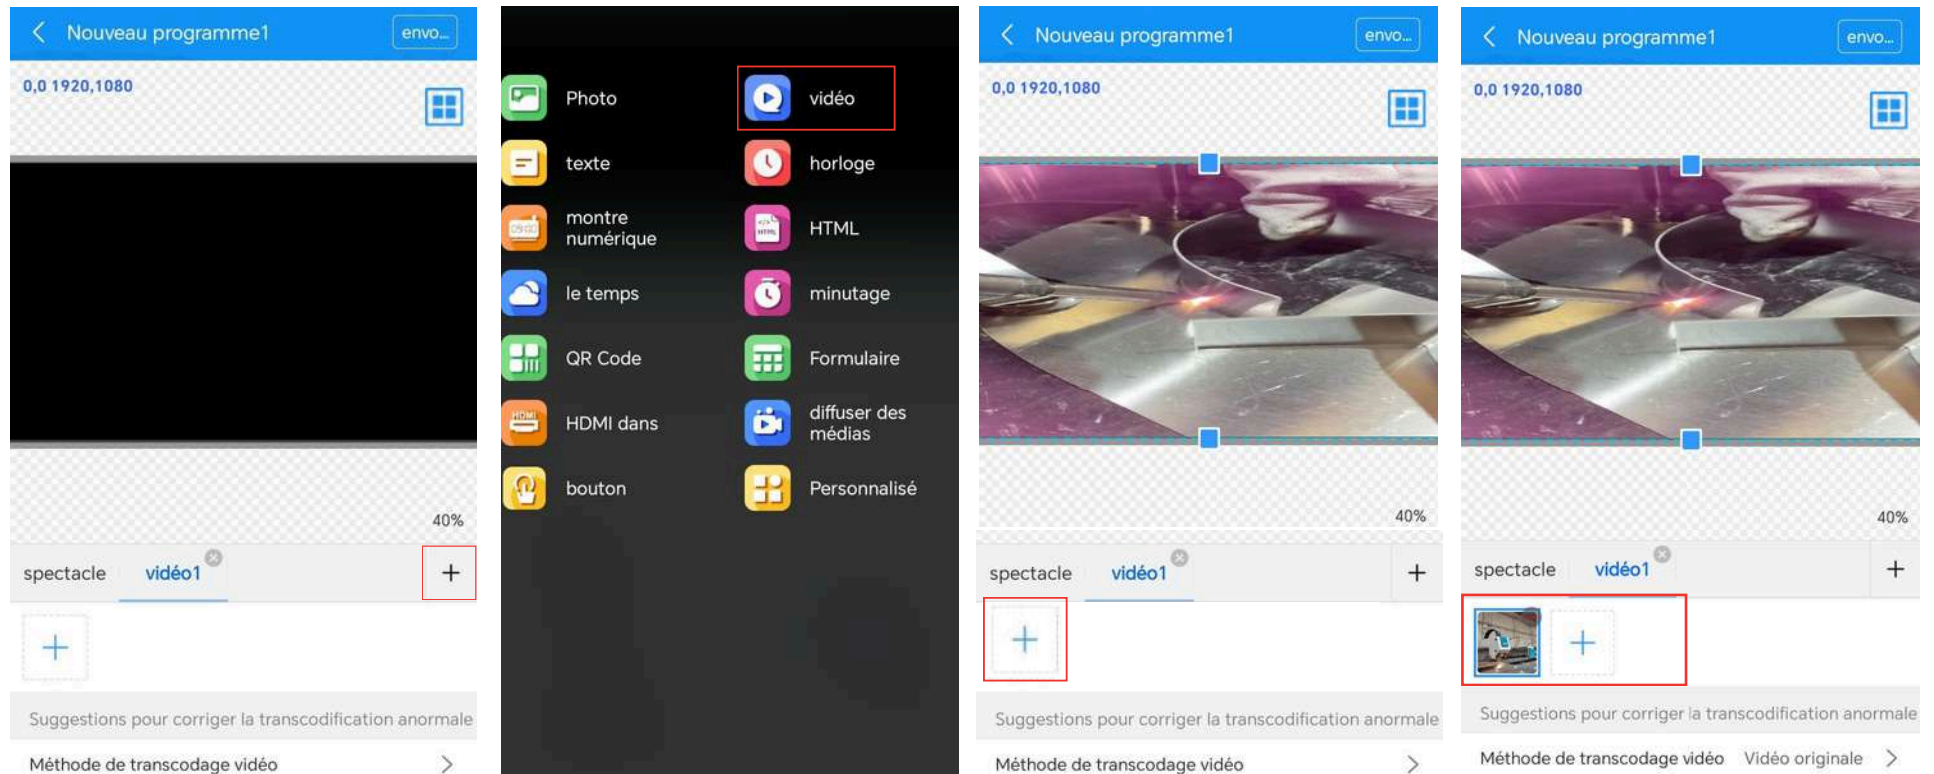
Nouveau programme1 envo...

0,0 1920,1080

40%

spectacle vidéo1 +

+

Suggestions pour corriger la transcodification anormale

Méthode de transcodage vidéo

Photo

vidéo

texte

horloge

montre numérique

HTML

le temps

minutage

QR Code

Formulaire

HDMI dans

diffuser des médias

bouton

Personnalisé

Nouveau programme1 envo...

0,0 1920,1080

40%

spectacle vidéo1 +

+

Suggestions pour corriger la transcodification anormale

Méthode de transcodage vidéo

Nouveau programme1 envo...

0,0 1920,1080

40%

spectacle vidéo1 +

+

Suggestions pour corriger la transcodification anormale

Méthode de transcodage vidéo Vidéo originale